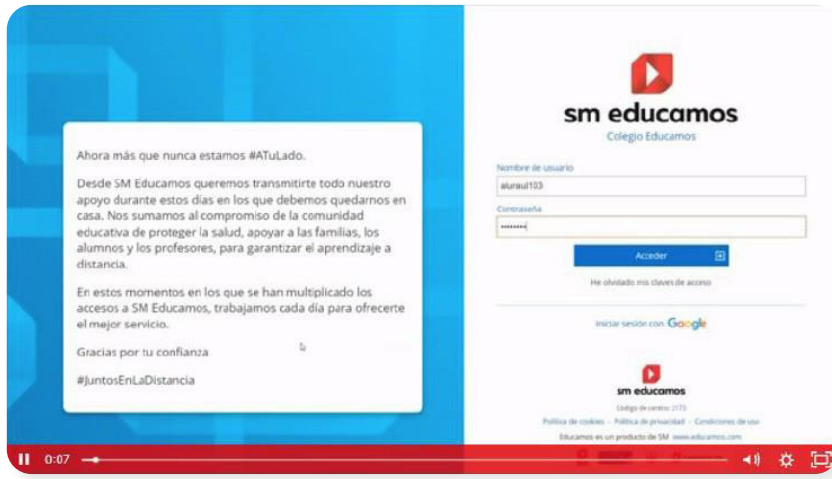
Ahora más que nunca estamos #ATuLado.

Desde SM Educamos queremos transmitirte todo nuestro apoyo durante estos días en los que debemos quedarnos en casa. Nos sumamos al compromiso de la comunidad educativa de proteger la salud, apoyar a las familias, los alumnos y los profesores, para garantizar el aprendizaje a distancia.

En estos momentos en los que se han multiplicado los accesos a SM Educamos, trabajamos cada día para ofrecerte el mejor servicio.

Gracias por tu confianza

#JuntosEnLaDistancia

sm educamos
Colegio Educamos

Nombre de usuario
aluraul103
Contraseña
••••••••
Acceder
He olvidado mis claves de acceso

Iniciar sesión con Google

sm educamos
Código de centro: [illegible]
Política de cookies · Política de privacidad · Condiciones de uso
Educamos es un producto de SM www.educamos.com

0:07